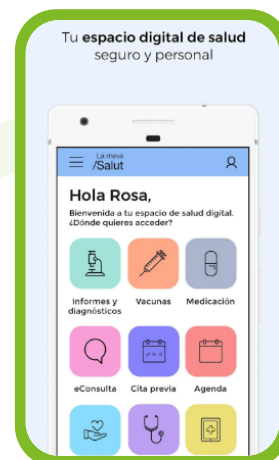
Tu espacio digital de salud seguro y personal

La meva /Salut

Hola Rosa,

Bienvenida a tu espacio de salud digital. ¿Dónde quieres acceder?

Informes y diagnósticos

Vacunas

Medicación

eConsulta

Cita previa

Agenda